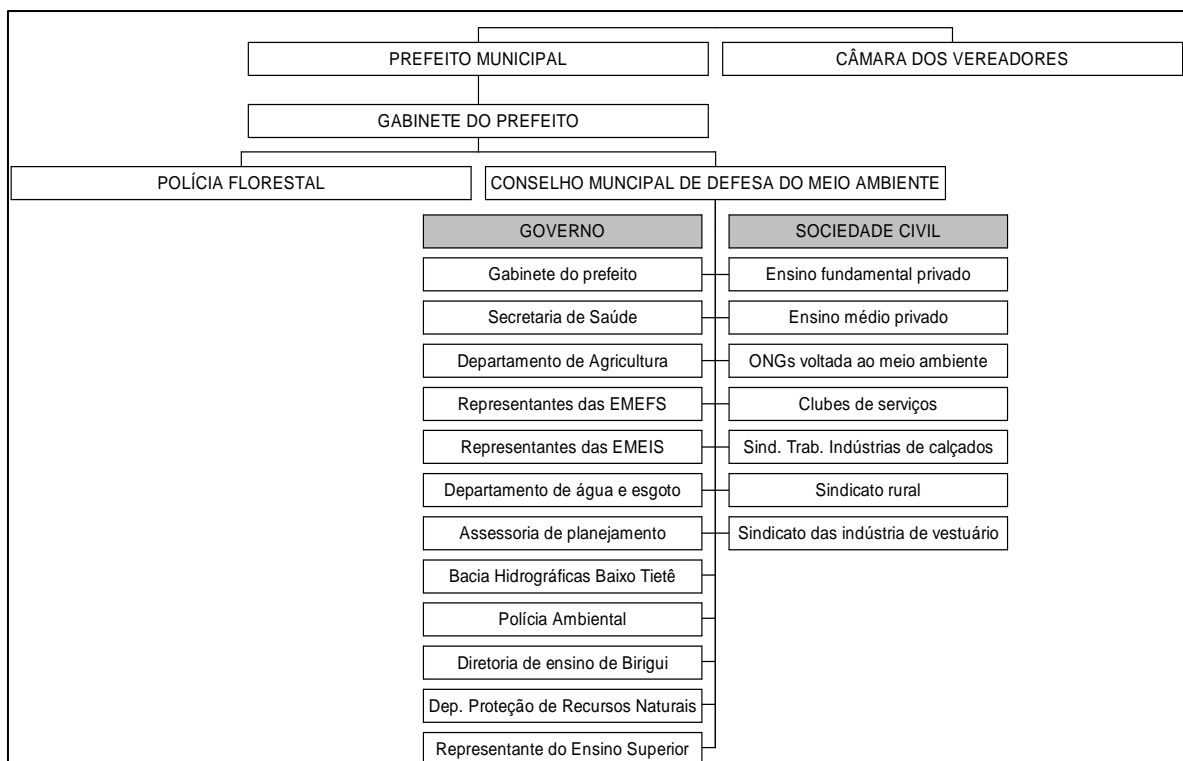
PREFEITO MUNICIPAL

CÂMARA DOS VEREADORES

GABINETE DO PREFEITO

POLÍCIA FLORESTAL

CONSELHO MUNCIPAL DE DEFESA DO MEIO AMBIENTE

GOVERNO

Gabinete do prefeito

Secretaria de Saúde

Departamento de Agricultura

Representantes das EMEFS

Representantes das EMEIS

Departamento de água e esgoto

Assessoria de planejamento

Bacia Hidrográficas Baixo Tietê

Polícia Ambiental

Diretoria de ensino de Birigui

Dep. Proteção de Recursos Naturais

Representante do Ensino Superior

SOCIEDADE CIVIL

Ensino fundamental privado

Ensino médio privado

ONGs voltada ao meio ambiente

Clubes de serviços

Sind. Trab. Indústrias de calçados

Sindicato rural

Sindicato das indústria de vestuário